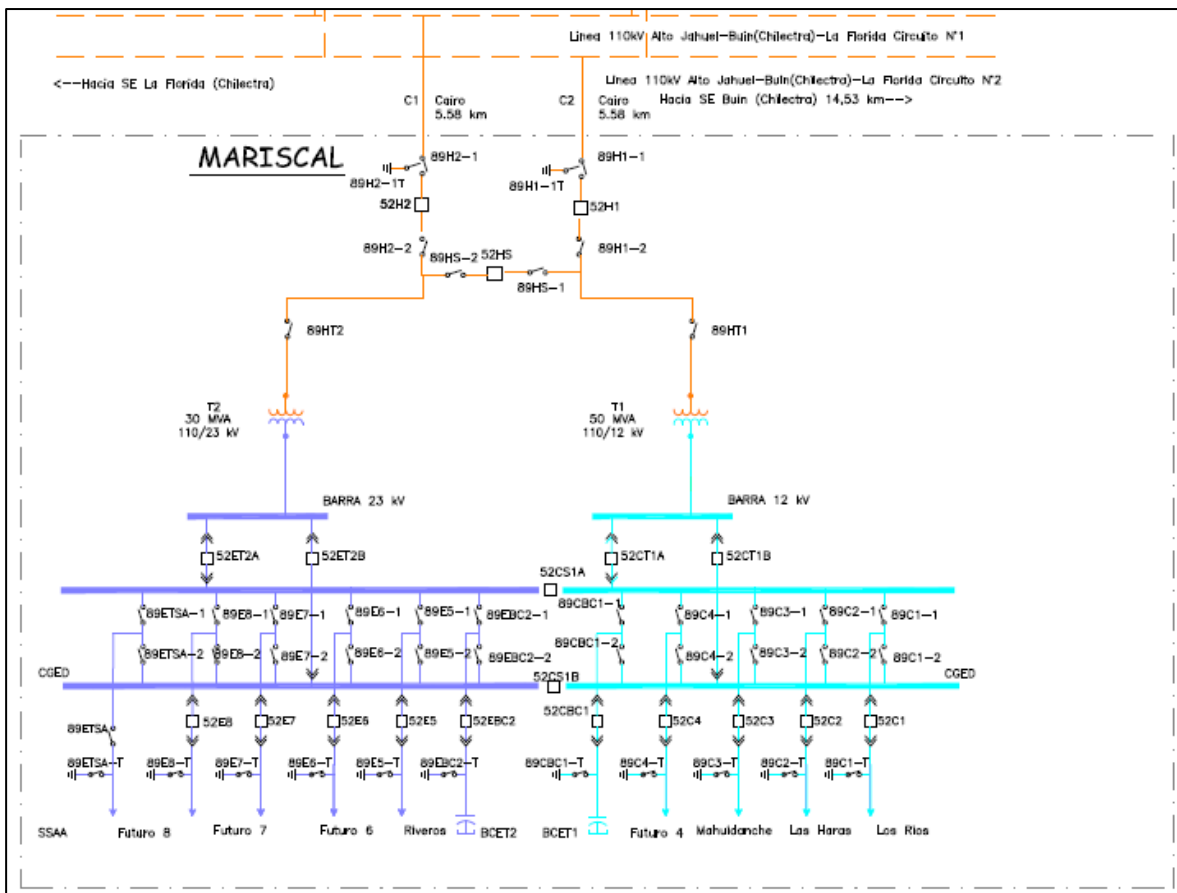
Linea 110kV Alto Jahuel-Buin(Chilectra)-La Florida Circuito N°1

<---Hacia SE La Florida (Chilectra)

Linea 110kV Alto Jahuel-Buin(Chilectra)-La Florida Circuito N°2

C1 Cairo 5.58 km

C2 Cairo 5.58 km

Hacia SE Buin (Chilectra) 14,53 km-->

MARISCAL

89H2-1
89H2-1T
52H2
89H2-2
89HS-2
52HS
89HS-1
89H1-1
89H1-1T
52H1
89H1-2
89HT2
89HT1

T2 30 MVA 110/23 kV

T1 50 MVA 110/12 kV

BARRA 23 kV

BARRA 12 kV

52ET2A
52ET2B
52CS1A
52CT1A
52CT1B

89ETSA-1
89E8-1
89E7-1
89E6-1
89E5-1
89EBC2-1
89CBC1-1
89C4-1
89C3-1
89C2-1
89C1-1

89ETSA-2
89E8-2
89E7-2
89E6-2
89E5-2
89EBC2-2
89CBC1-2
89C4-2
89C3-2
89C2-2
89C1-2

CGED
52CS1B
CGED

89ETSA
52E8
52E7
52E6
52E5
52EBC2
52CBC1
52C4
52C3
52C2
52C1

89ETSA-T
89E8-T
89E7-T
89E6-T
89E5-T
89EBC2-T
89CBC1-T
89C4-T
89C3-T
89C2-T
89C1-T

SSAA
Futuro 8
Futuro 7
Futuro 6
Riveros
BCET2
BCET1
Futuro 4
Mahuidanche
Las Haras
Los Rios